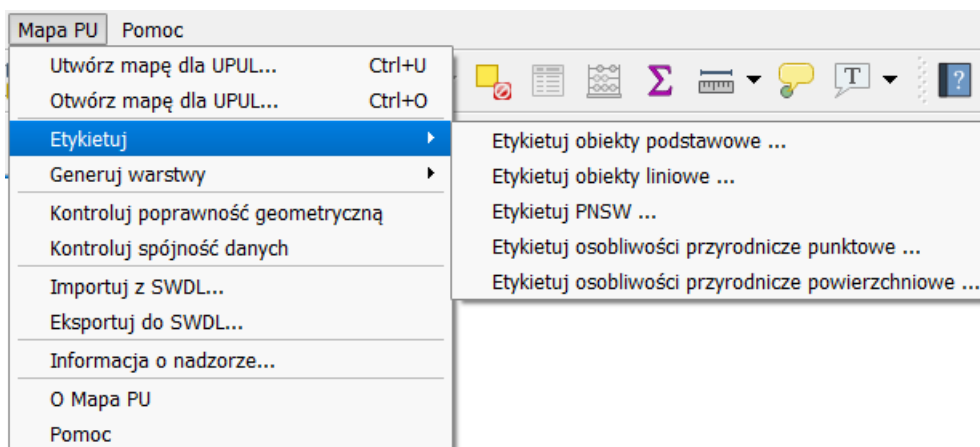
Mapa PU Pomoc

Utwórz mapę dla UPUL... Ctrl+U
Otwórz mapę dla UPUL... Ctrl+O
Etykietuj
Generuj warstwy
Kontroluj poprawność geometryczną
Kontroluj spójność danych
Importuj z SWDL...
Eksportuj do SWDL...
Informacja o nadzorze...
O Mapa PU
Pomoc

Etykietuj obiekty podstawowe ...
Etykietuj obiekty liniowe ...
Etykietuj PNSW ...
Etykietuj osobliwości przyrodnicze punktowe ...
Etykietuj osobliwości przyrodnicze powierzchniowe ...

Σ
T
?